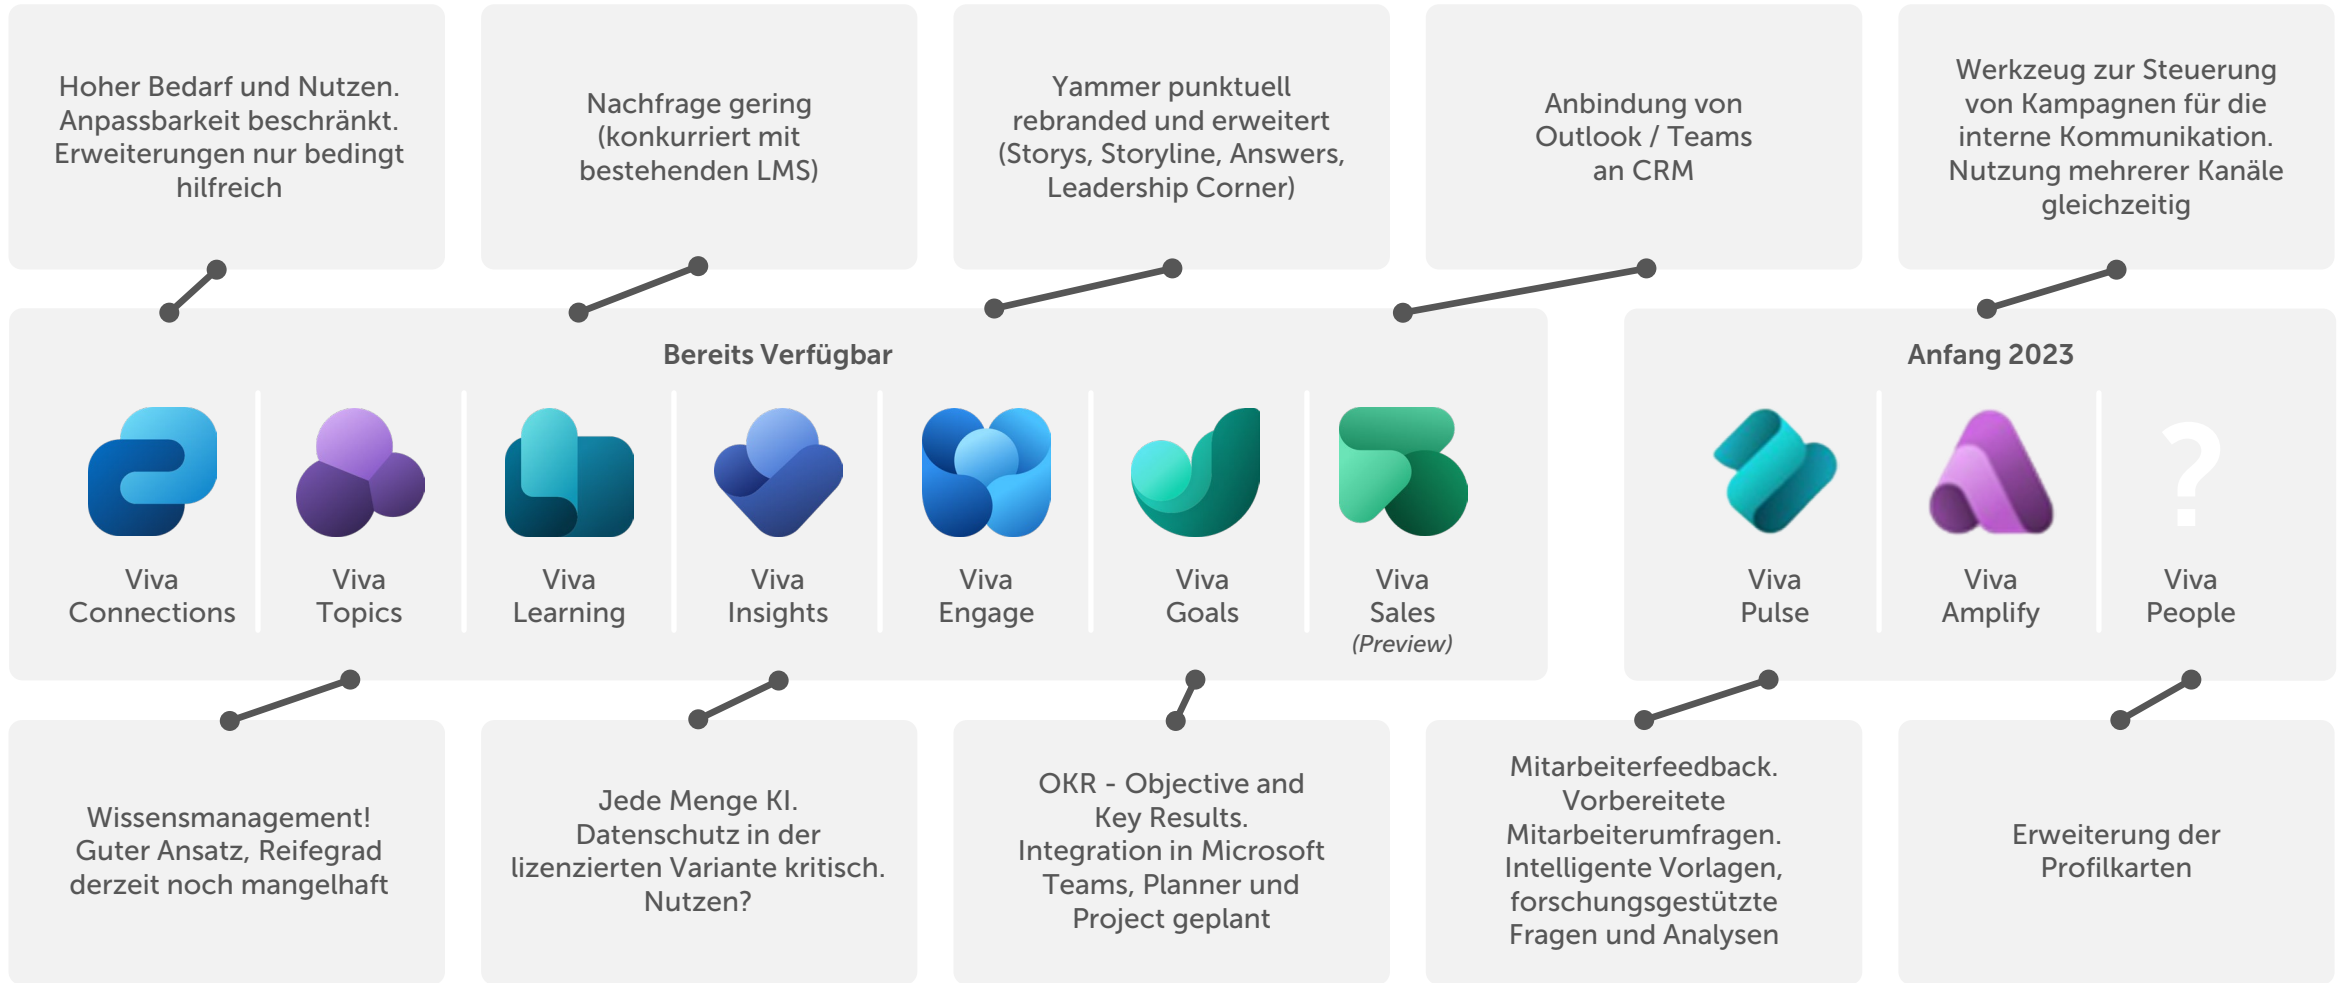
Hoher Bedarf und Nutzen. Anpassbarkeit beschränkt. Erweiterungen nur bedingt hilfreich

Nachfrage gering (konkurriert mit bestehenden LMS)

Yammer punktuell rebranded und erweitert (Storys, Storyline, Answers, Leadership Corner)

Anbindung von Outlook / Teams an CRM

Werkzeug zur Steuerung von Kampagnen für die interne Kommunikation. Nutzung mehrerer Kanäle gleichzeitig

Bereits Verfügbar

Viva Connections

Viva Topics

Viva Learning

Viva Insights

Viva Engage

Viva Goals

Viva Sales (Preview)

Anfang 2023

Viva Pulse

Viva Amplify

?

Viva People

Wissensmanagement! Guter Ansatz, Reifegrad derzeit noch mangelhaft

Jede Menge KI. Datenschutz in der lizenzierten Variante kritisch. Nutzen?

OKR - Objective and Key Results. Integration in Microsoft Teams, Planner und Project geplant

Mitarbeiterfeedback. Vorbereitete Mitarbeiterumfragen. Intelligente Vorlagen, forschungsgestützte Fragen und Analysen

Erweiterung der Profilkarten